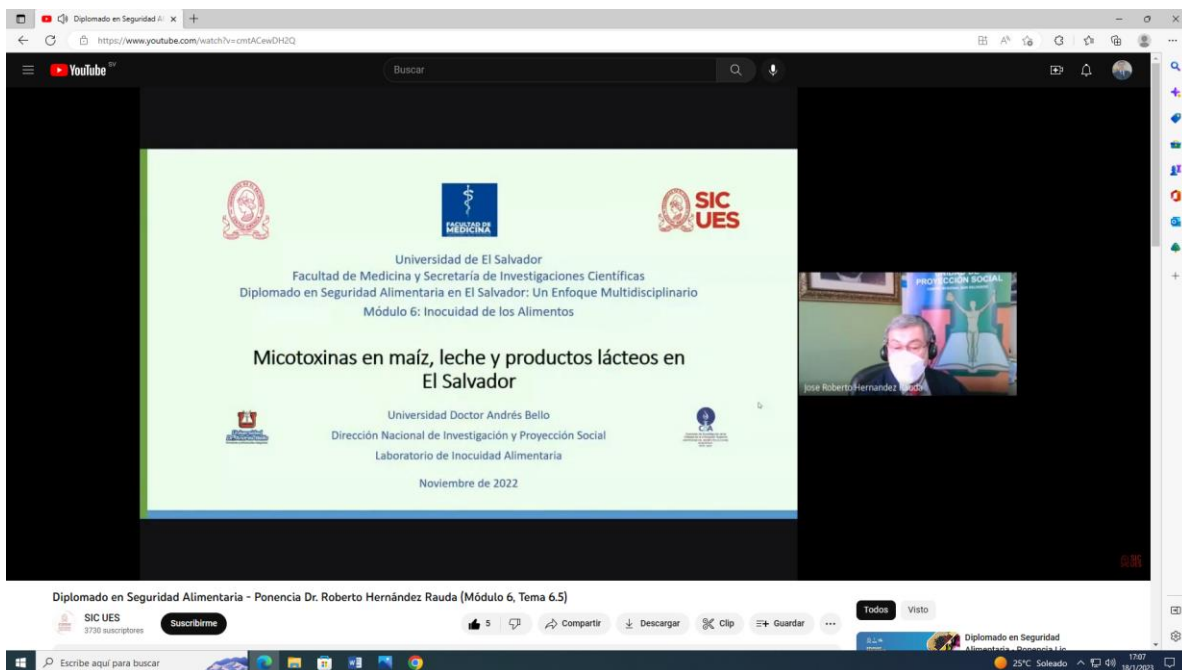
Diplomado en Seguridad Al ×

https://www.youtube.com/watch?v=cmtACewDH2Q

YouTube SV

Buscar

FACULTAD DE MEDICINA

SIC UES

Universidad de El Salvador
Facultad de Medicina y Secretaría de Investigaciones Científicas
Diplomado en Seguridad Alimentaria en El Salvador: Un Enfoque Multidisciplinario
Módulo 6: Inocuidad de los Alimentos

Micotoxinas en maíz, leche y productos lácteos en El Salvador

Universidad Doctor Andrés Bello
Dirección Nacional de Investigación y Proyección Social
Laboratorio de Inocuidad Alimentaria

Noviembre de 2022

PROYECCIÓN SOCIAL

Jose Roberto Hernandez Rauda

Diplomado en Seguridad Alimentaria - Ponencia Dr. Roberto Hernández Rauda (Módulo 6, Tema 6.5)

SIC UES
3730 suscriptores

Suscribirme

5

Compartir

Descargar

Clip

Guardar

...

Todos

Visto

Diplomado en Seguridad Alimentaria - Ponencia Lic.

Escribe aquí para buscar

25°C Soleado

17:07
18/1/2023